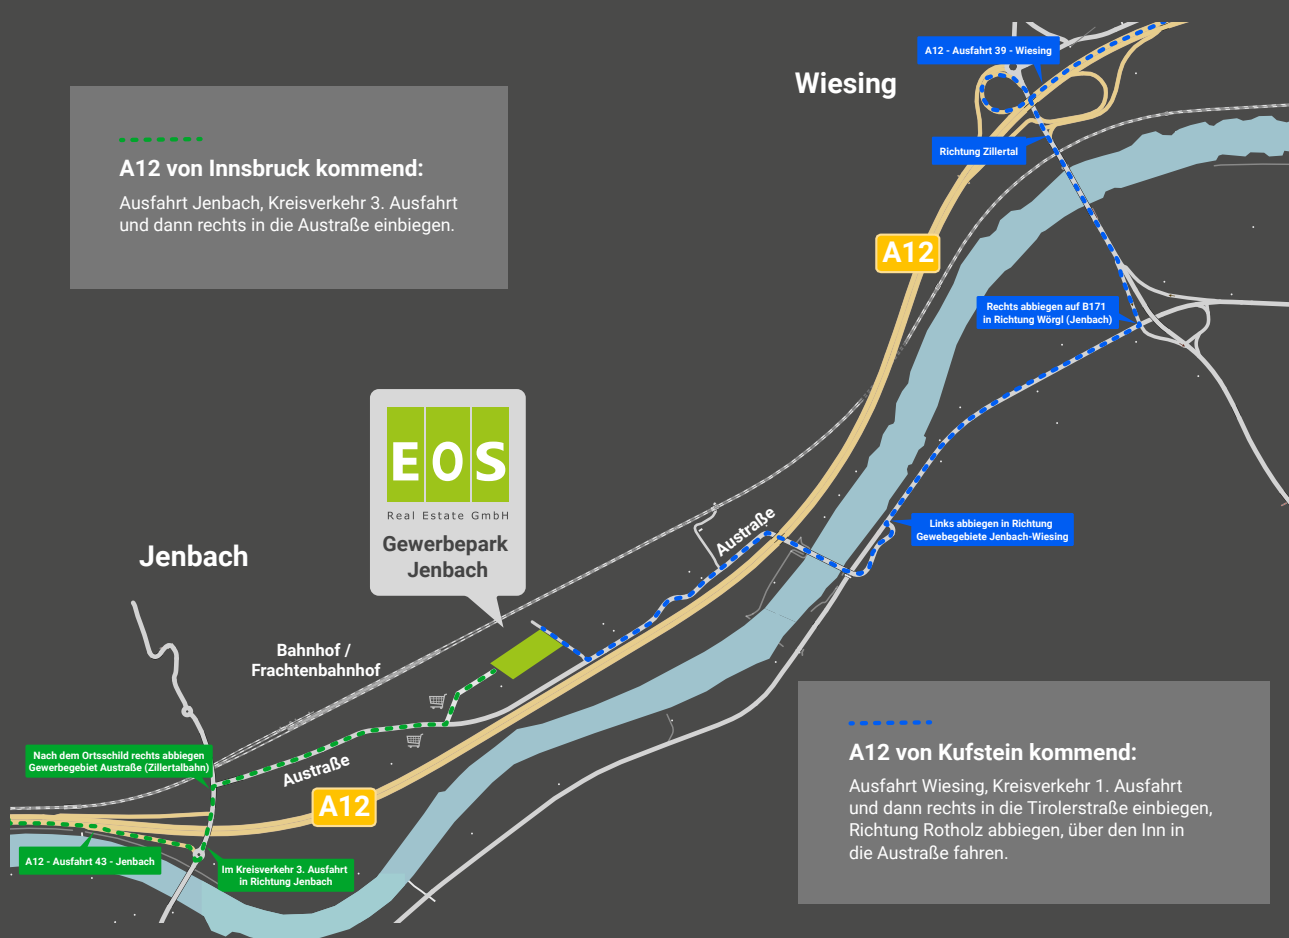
A12 von Innsbruck kommend:
Ausfahrt Jenbach, Kreisverkehr 3. Ausfahrt und dann rechts in die Austraße einbiegen.

Wiesing

A12 - Ausfahrt 39 - Wiesing

Richtung Zillertal

A12

Rechts abbiegen auf B171 in Richtung Wörgl (Jenbach)

EOS
Real Estate GmbH
Gewerbepark Jenbach

Jenbach

Austraße

Links abbiegen in Richtung Gewebegebiete Jenbach-Wiesing

Bahnhof / Frachtenbahnhof

Nach dem Ortsschild rechts abbiegen Gewerbegebiet Austraße (Zillertalbahn)

Austraße

A12

A12 - Ausfahrt 43 - Jenbach

Im Kreisverkehr 3. Ausfahrt in Richtung Jenbach

A12 von Kufstein kommend:
Ausfahrt Wiesing, Kreisverkehr 1. Ausfahrt und dann rechts in die Tirolerstraße einbiegen, Richtung Rotholz abbiegen, über den Inn in die Austraße fahren.